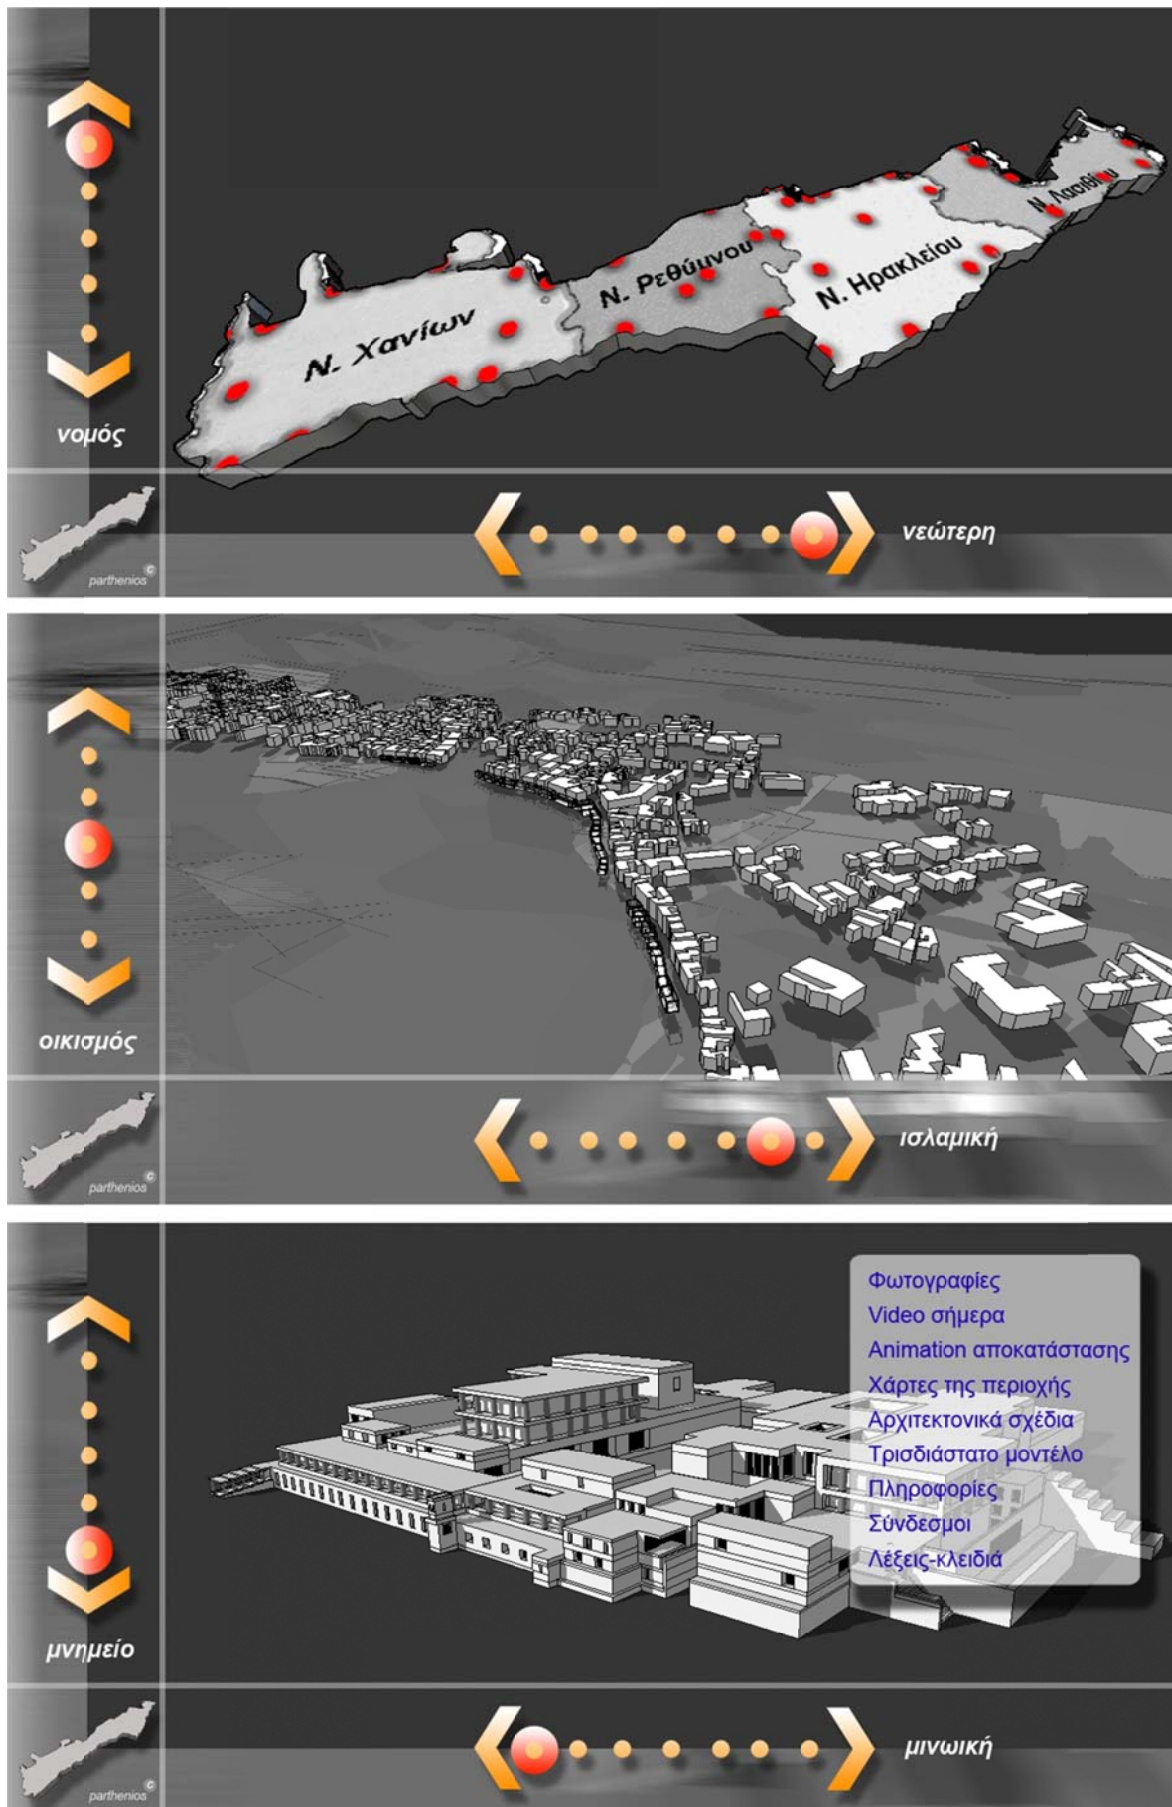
Ν. Χανίων

Ν. Ρεθύμνου

Ν. Ηρακλείου

Ν. Λασιθίου

νομός

νεώτερη

parthenios ©

οικισμός

ισλαμική

parthenios ©

Φωτογραφίες
Video σήμερα
Animation αποκατάστασης
Χάρτες της περιοχής
Αρχιτεκτονικά σχέδια
Τρισδιάστατο μοντέλο
Πληροφορίες
Σύνδεσμοι
Λέξεις-κλειδιά

μνημείο

μινωική

parthenios ©